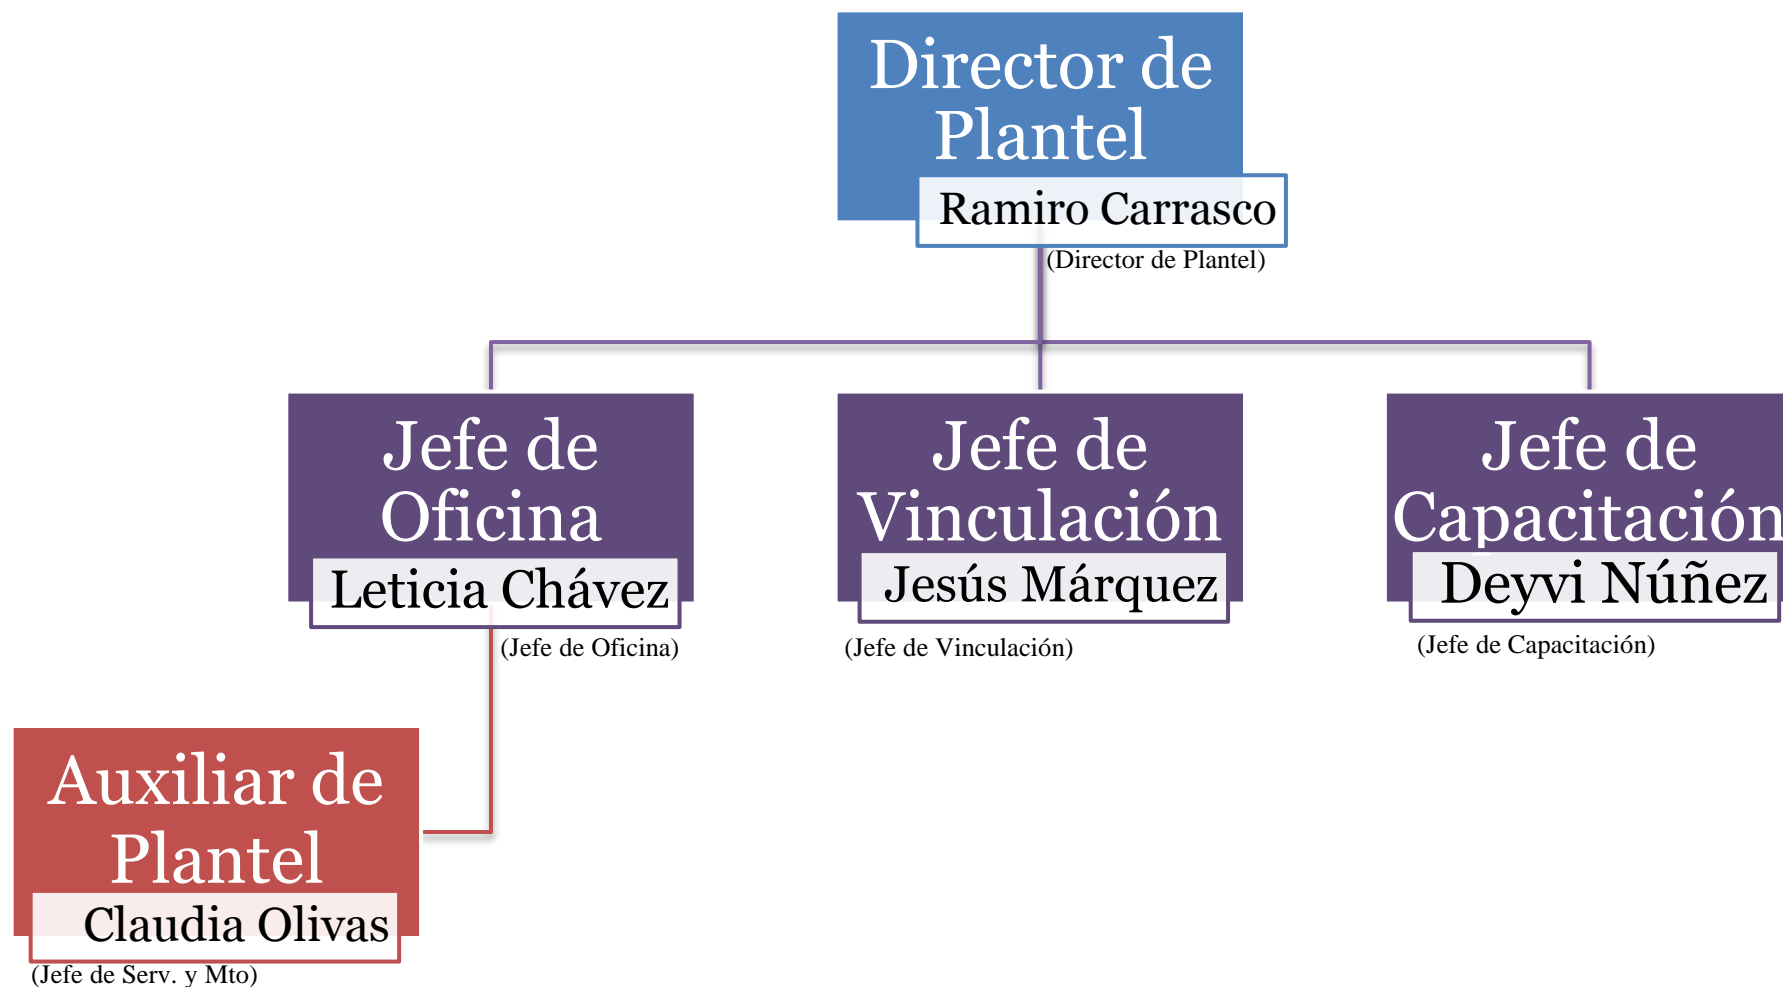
Director de Plantel
Ramiro Carrasco
(Director de Plantel)

Jefe de Oficina
Leticia Chávez
(Jefe de Oficina)

Jefe de Vinculación
Jesús Márquez
(Jefe de Vinculación)

Jefe de Capacitación
Deyvi Núñez
(Jefe de Capacitación)

Auxiliar de Plantel
Claudia Olivas
(Jefe de Serv. y Mto)